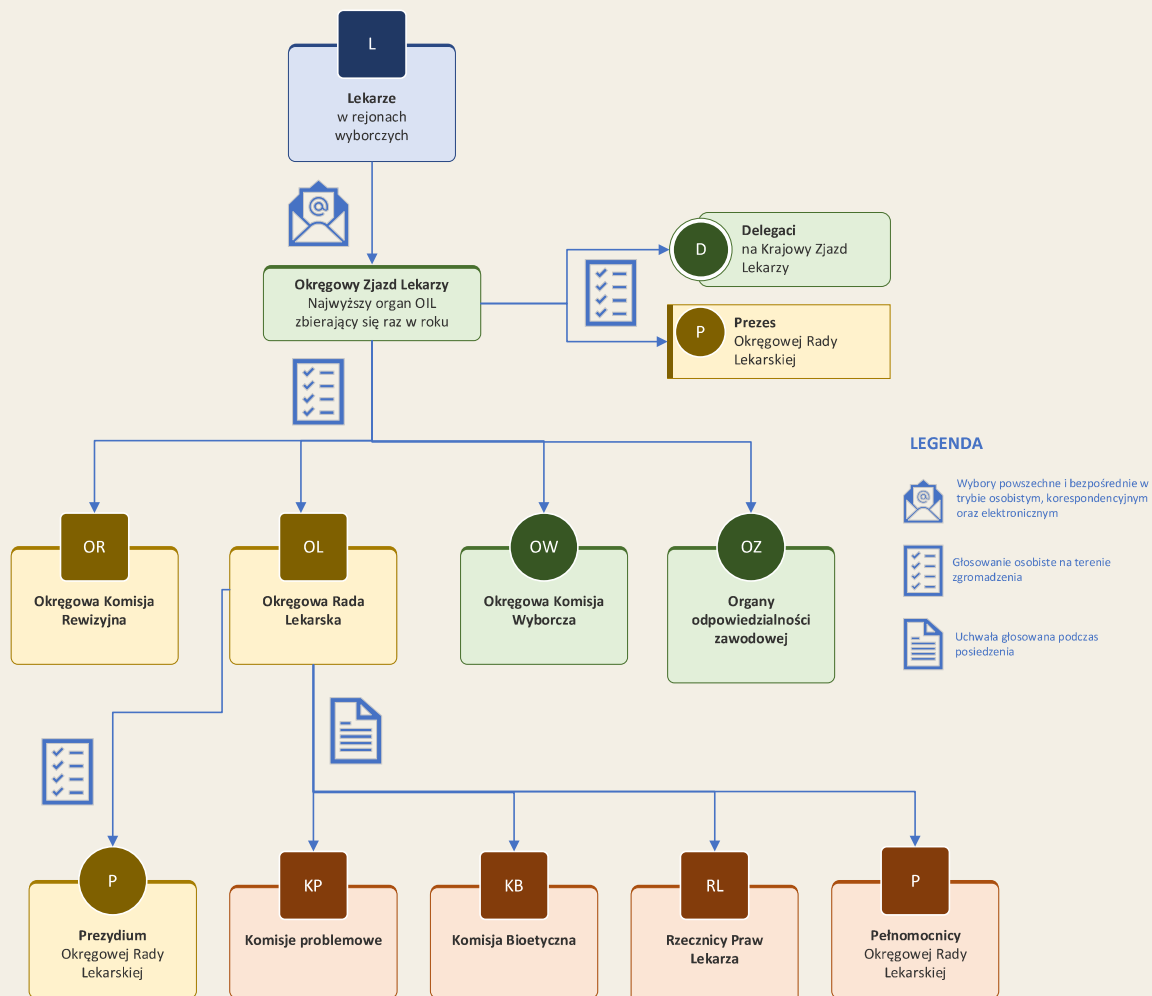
L

Lekarze
w rejonach wyborczych

Okręgowy Zjazd Lekarzy
Najwyższy organ OIL zbierający się raz w roku

D

Delegaci
na Krajowy Zjazd Lekarzy

P

Prezes
Okręgowej Rady Lekarskiej

LEGENDA

Wybory powszechne i bezpośrednie w trybie osobistym, korespondencyjnym oraz elektronicznym

Głosowanie osobiste na terenie zgromadzenia

Uchwała głosowana podczas posiedzenia

OR

Okręgowa Komisja Rewizyjna

OL

Okręgowa Rada Lekarska

OW

Okręgowa Komisja Wyborcza

OZ

Organy odpowiedzialności zawodowej

P

Prezydium
Okręgowej Rady Lekarskiej

KP

Komisje problemowe

KB

Komisja Bioetyczna

RL

Rzecznicy Praw Lekarza

P

Pełnomocnicy
Okręgowej Rady Lekarskiej